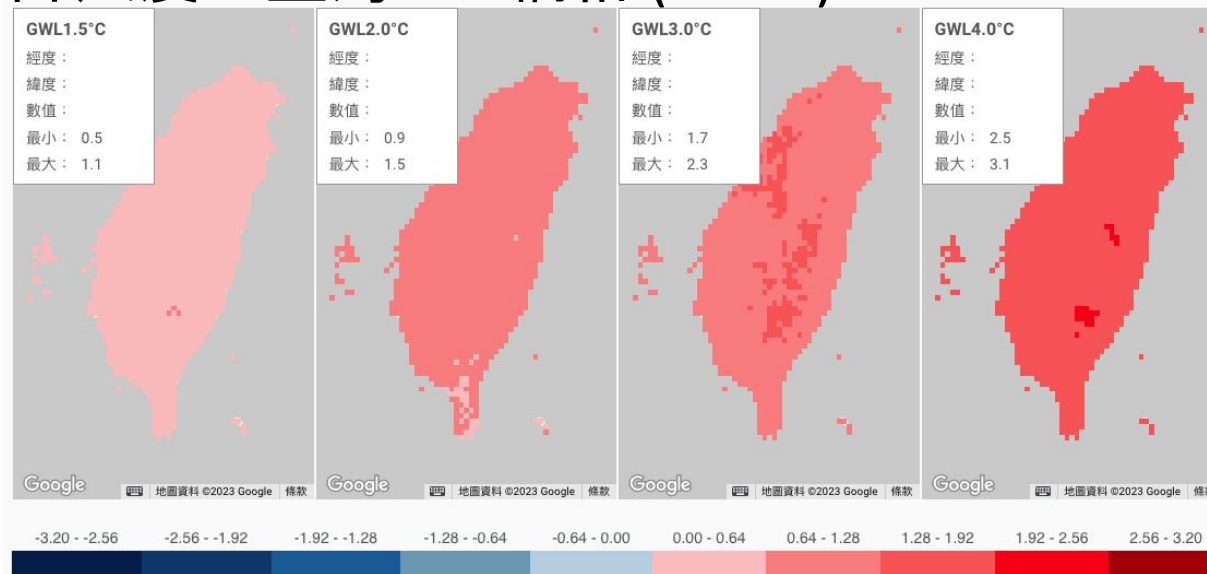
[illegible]

GWL1.5°C
經度：
緯度：
數值：
最小： 0.5
最大： 1.1

Google
地圖資料 ©2023 Google 條款

GWL2.0°C
經度：
緯度：
數值：
最小： 0.9
最大： 1.5

Google
地圖資料 ©2023 Google 條款

GWL3.0°C
經度：
緯度：
數值：
最小： 1.7
最大： 2.3

Google
地圖資料 ©2023 Google 條款

GWL4.0°C
經度：
緯度：
數值：
最小： 2.5
最大： 3.1

Google
地圖資料 ©2023 Google 條

-3.20 - -2.56 -2.56 - -1.92 -1.92 - -1.28 -1.28 - -0.64 -0.64 - 0.00 0.00 - 0.64 0.64 - 1.28 1.28 - 1.92 1.92 - 2.56 2.56 - 3.20